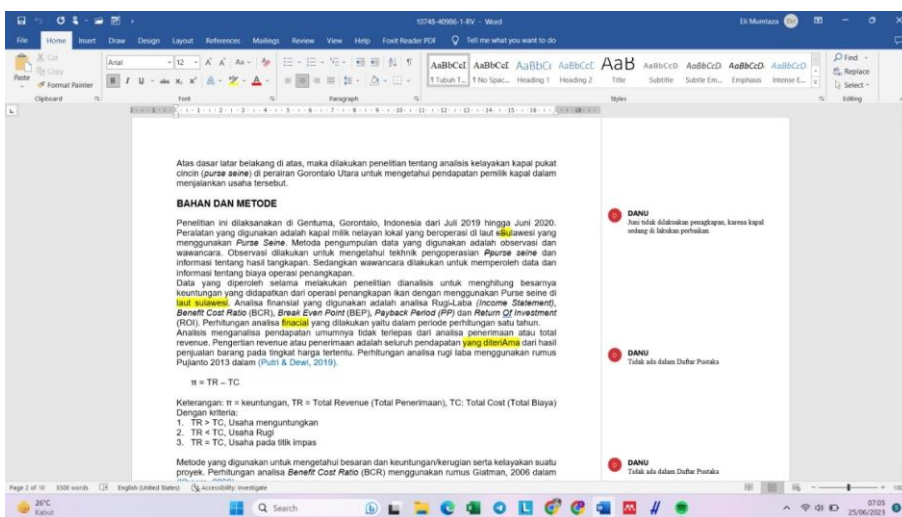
10748-40986-1-RV - Word

Eli Mumtaza

File Home Insert Draw Design Layout References Mailings Review View Help Foxit Reader PDF Tell me what you want to do

Cut Copy Paste Format Painter Clipboard

Arial 12 Font

Paragraph

AaBbCcI 1 Tubuh T... AaBbCcI 1 No Spac... AaBbCc Heading 1 AaBbCc Heading 2 AaB Title AaBbCcD Subtitle AaBbCcD Subtle Em... AaBbCcD Emphasis AaBbCcD Intense E...

Styles

Find Replace Select Editing

Atas dasar latar belakang di atas, maka dilakukan penelitian tentang analisis kelayakan kapal pukat cincin (*purse seine*) di perairan Gorontalo Utara untuk mengetahui pendapatan pemilik kapal dalam menjalankan usaha tersebut.

**BAHAN DAN METODE**

Penelitian ini dilaksanakan di Gentuma, Gorontalo, Indonesia dari Juli 2019 hingga Juni 2020. Peralatan yang digunakan adalah kapal milik nelayan lokal yang beroperasi di laut sSulawesi yang menggunakan *Purse Seine*. Metoda pengumpulan data yang digunakan adalah observasi dan wawancara. Observasi dilakukan untuk mengetahui tekhnik pengoperasian *Ppurse seine* dan informasi tentang hasil tangkapan. Sedangkan wawancara dilakukan untuk memperoleh data dan informasi tentang biaya operasi penangkapan.

Data yang diperoleh selama melakukan penelitian dianalisis untuk menghitung besarnya keuntungan yang didapatkan dari operasi penangkapan ikan dengan menggunakan Purse seine di laut sulawesi. Analisa finansial yang digunakan adalah analisa Rugi-Laba (*Income Statement*), *Benefit Cost Ratio* (BCR), *Break Even Point* (BEP), *Payback Period (PP)* dan *Return Of Investment* (ROI). Perhitungan analisa finacial yang dilakukan yaitu dalam periode perhitungan satu tahun.

Analisis menganalisa pendapatan umumnya tidak terlepas dari analisa penerimaan atau total revenue. Pengertian revenue atau penerimaan adalah seluruh pendapatan yang diteriAma dari hasil penjualan barang pada tingkat harga tertentu. Perhitungan analisa rugi laba menggunakan rumus Pujianto 2013 dalam (Putri & Dewi, 2019).

$\pi = TR - TC$

Keterangan: $\pi$ = keuntungan, TR = Total Revenue (Total Penerimaan), TC: Total Cost (Total Biaya) Dengan kriteria:
1. TR > TC, Usaha menguntungkan
2. TR < TC, Usaha Rugi
3. TR = TC, Usaha pada titik impas

Metode yang digunakan untuk mengetahui besaran dan keuntungan/kerugian serta kelayakan suatu proyek. Perhitungan analisa *Benefit Cost Ratio* (BCR) menggunakan rumus Giatman, 2006 dalam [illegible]

DANU
Juni tidak dilakukan penagkapan, karena kapal sedang di lakukan perbaikan

DANU
Tidak ada dalam Daftar Pustaka

DANU
Tidak ada dalam Daftar Pustaka

Page 2 of 10 3508 words English (United States) Accessibility: Investigate

26°C Kabut

Search

07:05 25/06/2023